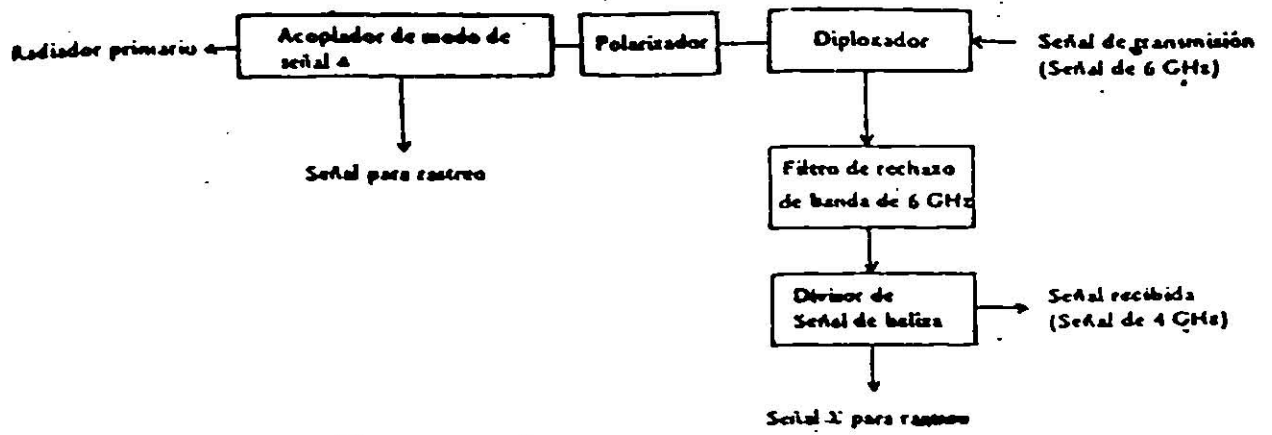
Radiador primario

Acoplador de modo de señal Δ

Polarizador

Diplexador

Señal de transmisión (Señal de 6 GHz)

Señal para rastreo

Filtro de rechazo de banda de 6 GHz

Divisor de Señal de baliza

Señal recibida (Señal de 4 GHz)

Señal Σ para rastreo